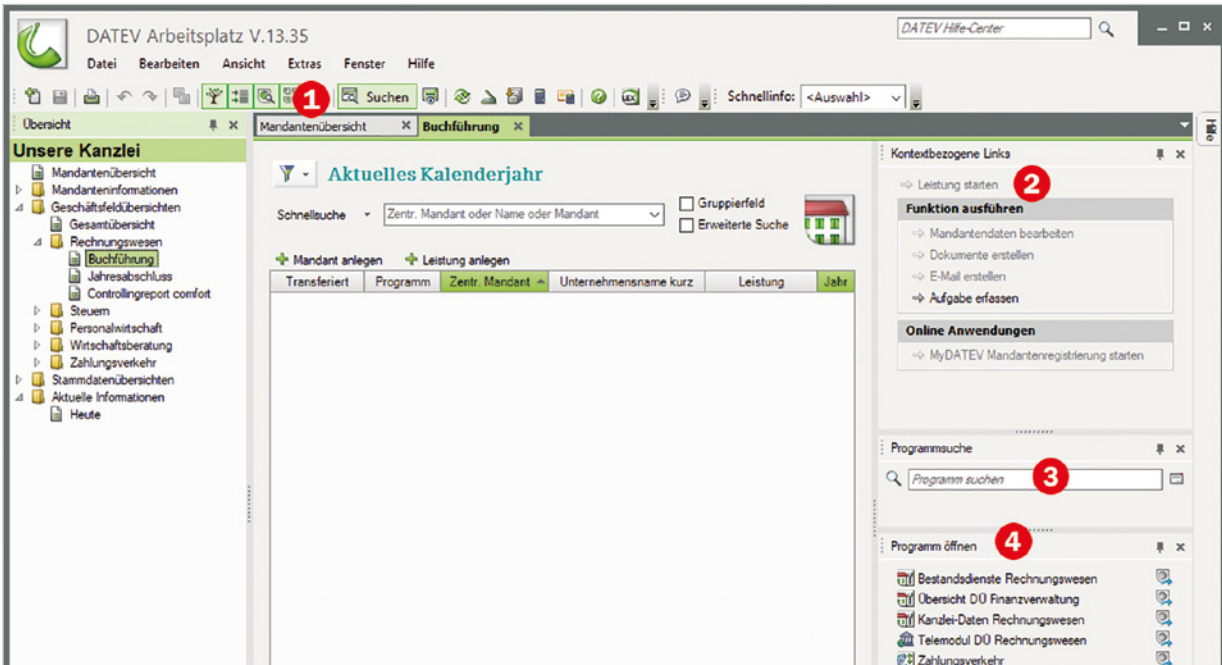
DATEV Arbeitsplatz V.13.35

Datei Bearbeiten Ansicht Extras Fenster Hilfe

DATEV Hilfe-Center

1 Suchen Schnellinfo: <Auswahl>

Übersicht

Unsere Kanzlei

Mandantenübersicht
Mandanteninformationen
Geschäftsfeldübersichten
Gesamtübersicht
Rechnungswesen
Buchführung
Jahresabschluss
Controllingreport comfort
Steuern
Personalwirtschaft
Wirtschaftsberatung
Zahlungsverkehr
Stammdatenübersichten
Aktuelle Informationen
Heute

Mandantenübersicht × Buchführung ×

Aktuelles Kalenderjahr

Schnellsuche Zentr. Mandant oder Name oder Mandant

Gruppierfeld
Erweiterte Suche

Mandant anlegen Leistung anlegen

| Transferiert | Programm | Zentr. Mandant | Unternehmensname kurz | Leistung | Jahr |
|---|---|---|---|---|---|

Kontextbezogene Links

Leistung starten 2

Funktion ausführen
Mandantendaten bearbeiten
Dokumente erstellen
E-Mail erstellen
Aufgabe erfassen

Online Anwendungen
MyDATEV Mandantenregistrierung starten

Programmsuche

Programm suchen 3

Programm öffnen 4

Bestandsdienste Rechnungswesen
Übersicht DÜ Finanzverwaltung
Kanzlei-Daten Rechnungswesen
Telemodul DÜ Rechnungswesen
Zahlungsverkehr

Info